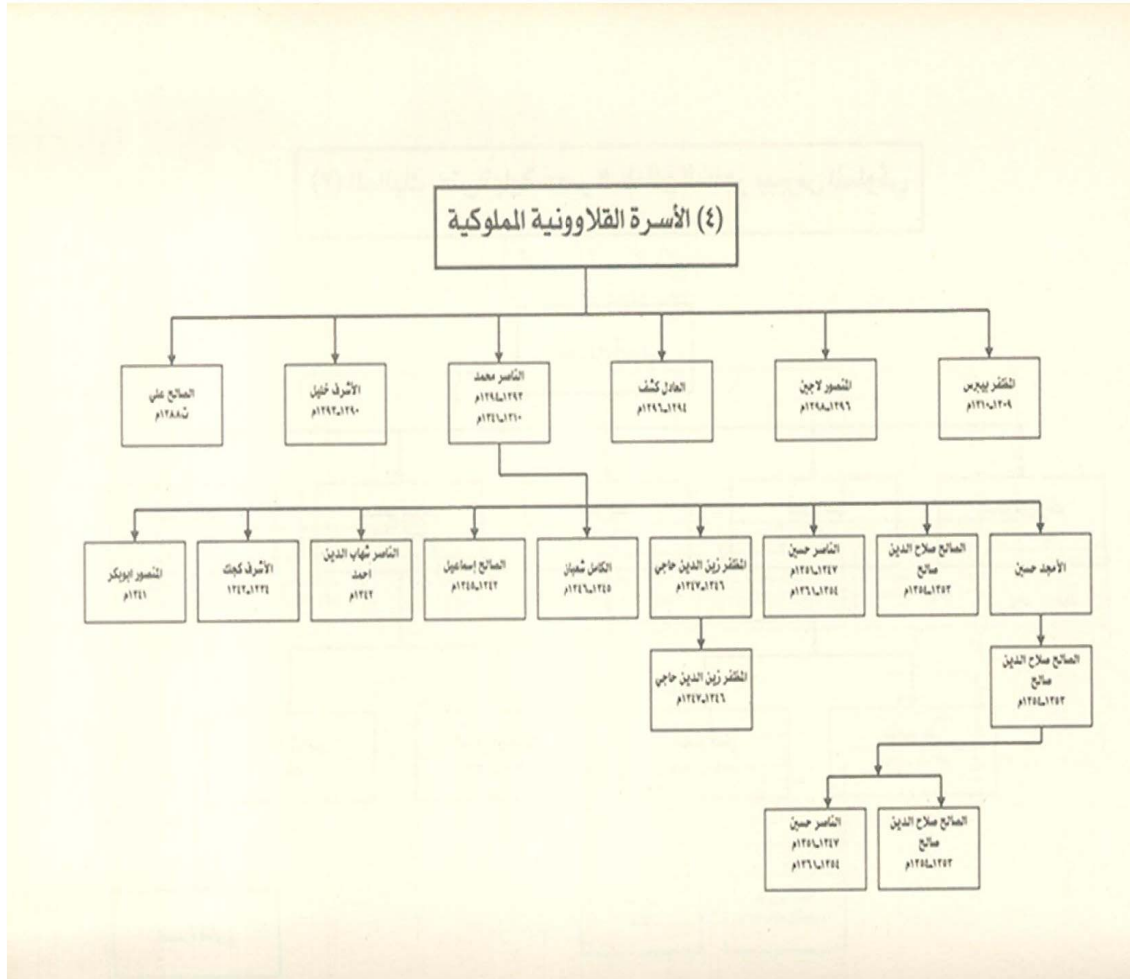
(٤) الأسرة القلاوونية المملوكية

المظفر بيبرس
١٣٠٩-١٣١٠م

المنصور لاجين
١٢٩٦-١٢٩٨م

العادل كتبغا
١٢٩٤-١٢٩٦م

الناصر محمد
١٢٩٣-١٢٩٤م
١٣١٠-١٣٤١م

الأشرف خليل
١٢٩٠-١٢٩٣م

الصالح علي
ت١٢٨٨م

الأمجد حسين

الصالح صلاح الدين صالح
١٣٥٢-١٣٥٤م

الناصر حسين
١٣٤٧-١٣٥١م
١٣٥٤-١٣٦١م

المظفر زين الدين حاجي
١٣٤٦-١٣٤٧م

الكامل شعبان
١٣٤٥-١٣٤٦م

الصالح إسماعيل
١٣٤٢-١٣٤٥م

الناصر شهاب الدين احمد
١٣٤٢م

الأشرف كجك
١٣٤١-١٣٤٢

المنصور ابوبكر
١٣٤١م

المظفر زين الدين حاجي
١٣٤٦-١٣٤٧م

الصالح صلاح الدين صالح
١٣٥٢-١٣٥٤م

الصالح صلاح الدين صالح
١٣٥٢-١٣٥٤م

الناصر حسين
١٣٤٧-١٣٥١م
١٣٥٤-١٣٦١م